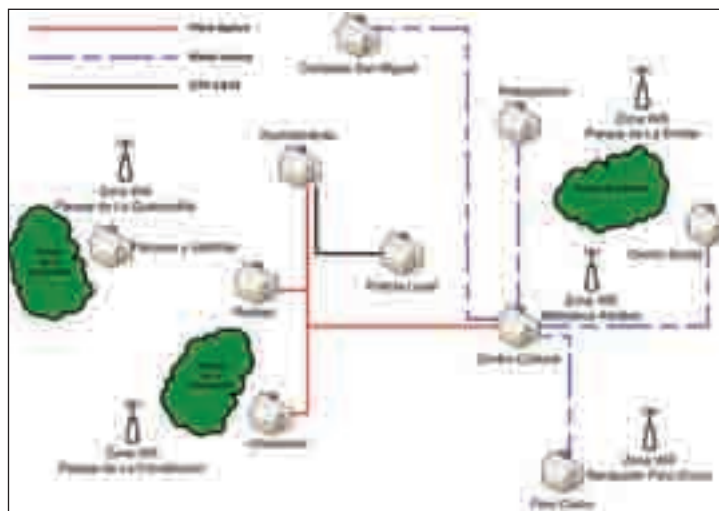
Fibra óptica
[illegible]
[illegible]
Convento San Miguel
Ayuntamiento
Zona Wifi
Parque de La Quebradilla
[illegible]
Policía Local
Zona Wifi
Parque de La Encina
Zona Wifi
Biblioteca Pública
Centro Cultural
Zona Wifi
Parque de La Constitución
Zona Wifi
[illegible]
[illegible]